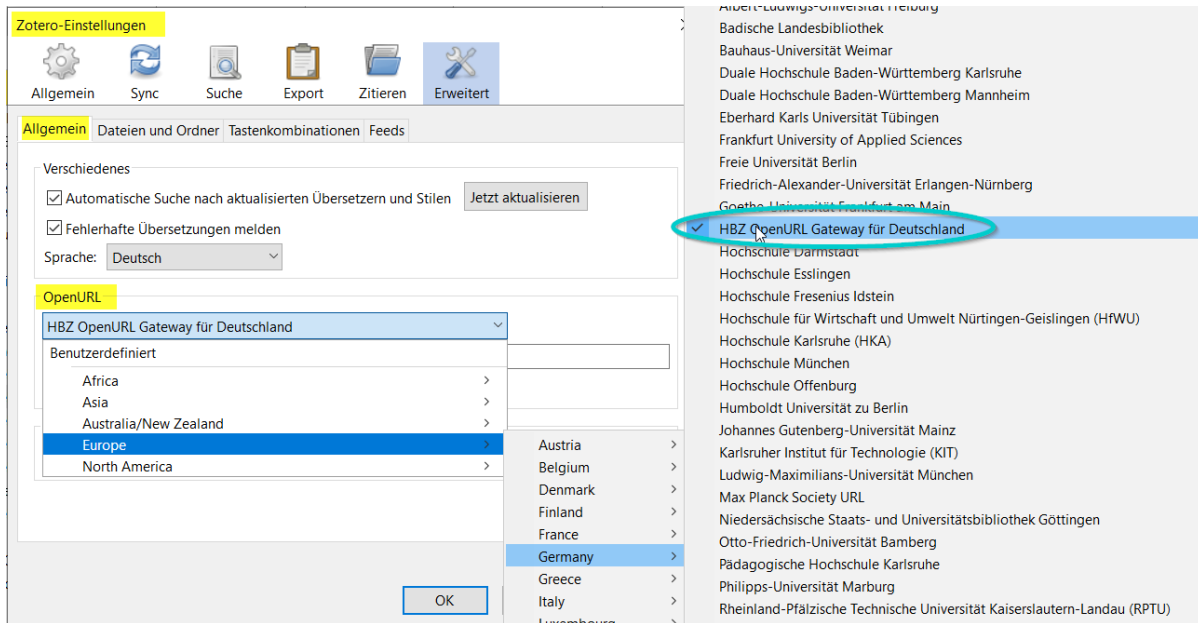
Zotero-Einstellungen

Allgemein Sync Suche Export Zitieren Erweitert

Allgemein Dateien und Ordner Tastenkombinationen Feeds

Verschiedenes

Automatische Suche nach aktualisierten Übersetzern und Stilen Jetzt aktualisieren

Fehlerhafte Übersetzungen melden

Sprache: Deutsch

OpenURL

HBZ OpenURL Gateway für Deutschland

Benutzerdefiniert

Africa
Asia
Australia/New Zealand
Europe
North America

Austria
Belgium
Denmark
Finland
France
Germany
Greece
Italy
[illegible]

OK

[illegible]
Badische Landesbibliothek
Bauhaus-Universität Weimar
Duale Hochschule Baden-Württemberg Karlsruhe
Duale Hochschule Baden-Württemberg Mannheim
Eberhard Karls Universität Tübingen
Frankfurt University of Applied Sciences
Freie Universität Berlin
Friedrich-Alexander-Universität Erlangen-Nürnberg
Goethe-Universität Frankfurt am Main
HBZ OpenURL Gateway für Deutschland
Hochschule Darmstadt
Hochschule Esslingen
Hochschule Fresenius Idstein
Hochschule für Wirtschaft und Umwelt Nürtingen-Geislingen (HfWU)
Hochschule Karlsruhe (HKA)
Hochschule München
Hochschule Offenburg
Humboldt Universität zu Berlin
Johannes Gutenberg-Universität Mainz
Karlsruher Institut für Technologie (KIT)
Ludwig-Maximilians-Universität München
Max Planck Society URL
Niedersächsische Staats- und Universitätsbibliothek Göttingen
Otto-Friedrich-Universität Bamberg
Pädagogische Hochschule Karlsruhe
Philipps-Universität Marburg
Rheinland-Pfälzische Technische Universität Kaiserslautern-Landau (RPTU)